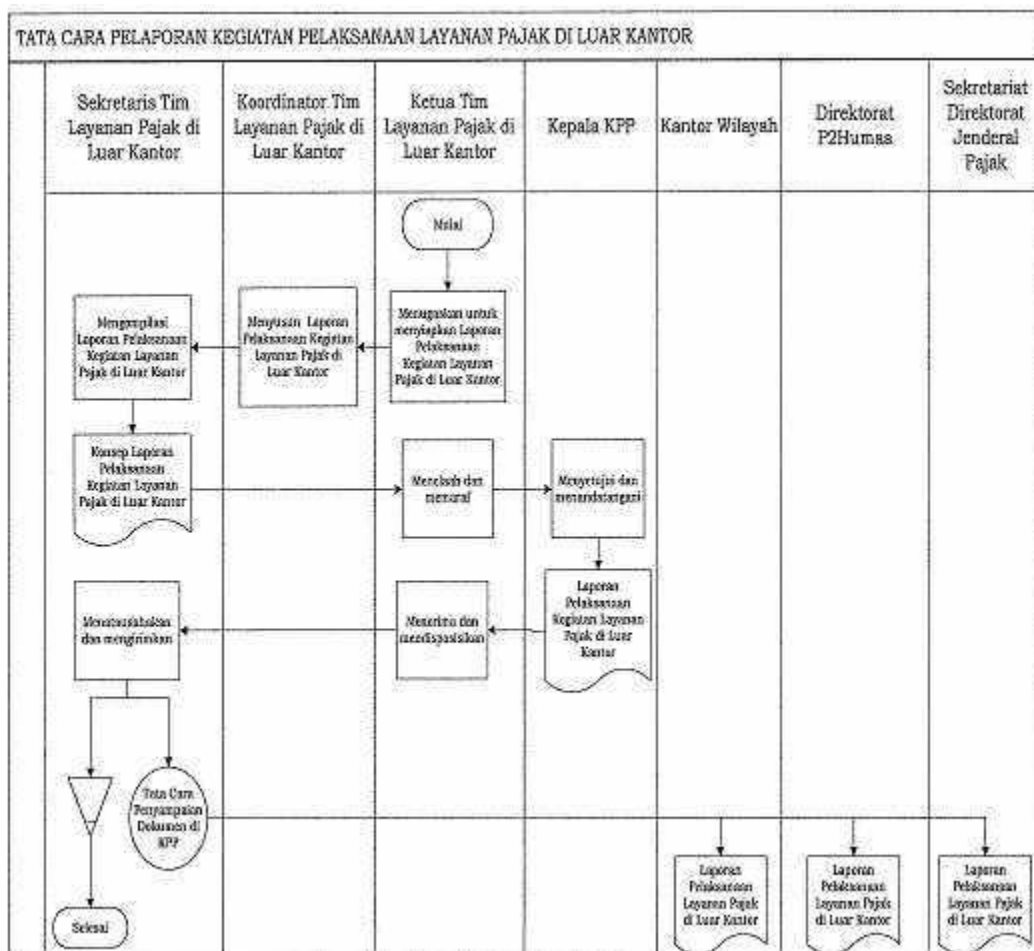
TATA CARA PELAPORAN KEGIATAN PELAKSANAAN LAYANAN PAJAK DI LUAR KANTOR

| Sekretaris Tim Layanan Pajak di Luar Kantor | Koordinator Tim Layanan Pajak di Luar Kantor | Ketua Tim Layanan Pajak di Luar Kantor | Kepala KPP | Kantor Wilayah | Direktorat P2Humas | Sekretariat Direktorat Jenderal Pajak |
|---|---|---|---|---|---|---|

Mulai

Menugaskan untuk menyiapkan Laporan Pelaksanaan Kegiatan Layanan Pajak di Luar Kantor

Menyusun Laporan Pelaksanaan Kegiatan Layanan Pajak di Luar Kantor

Mengompilasi Laporan Pelaksanaan Kegiatan Layanan Pajak di Luar Kantor

Konsep Laporan Pelaksanaan Kegiatan Layanan Pajak di Luar Kantor

Meneliti dan menaraf

Menyetujui dan menandatangani

Laporan Pelaksanaan Kegiatan Layanan Pajak di Luar Kantor

Menerima dan mendisposisikan

Menatausahakan dan mengirimkan

Tata Cara Penyampaian Dokumen di KPP

Selesai

Laporan Pelaksanaan Layanan Pajak di Luar Kantor

Laporan Pelaksanaan Layanan Pajak di Luar Kantor

Laporan Pelaksanaan Layanan Pajak di Luar Kantor